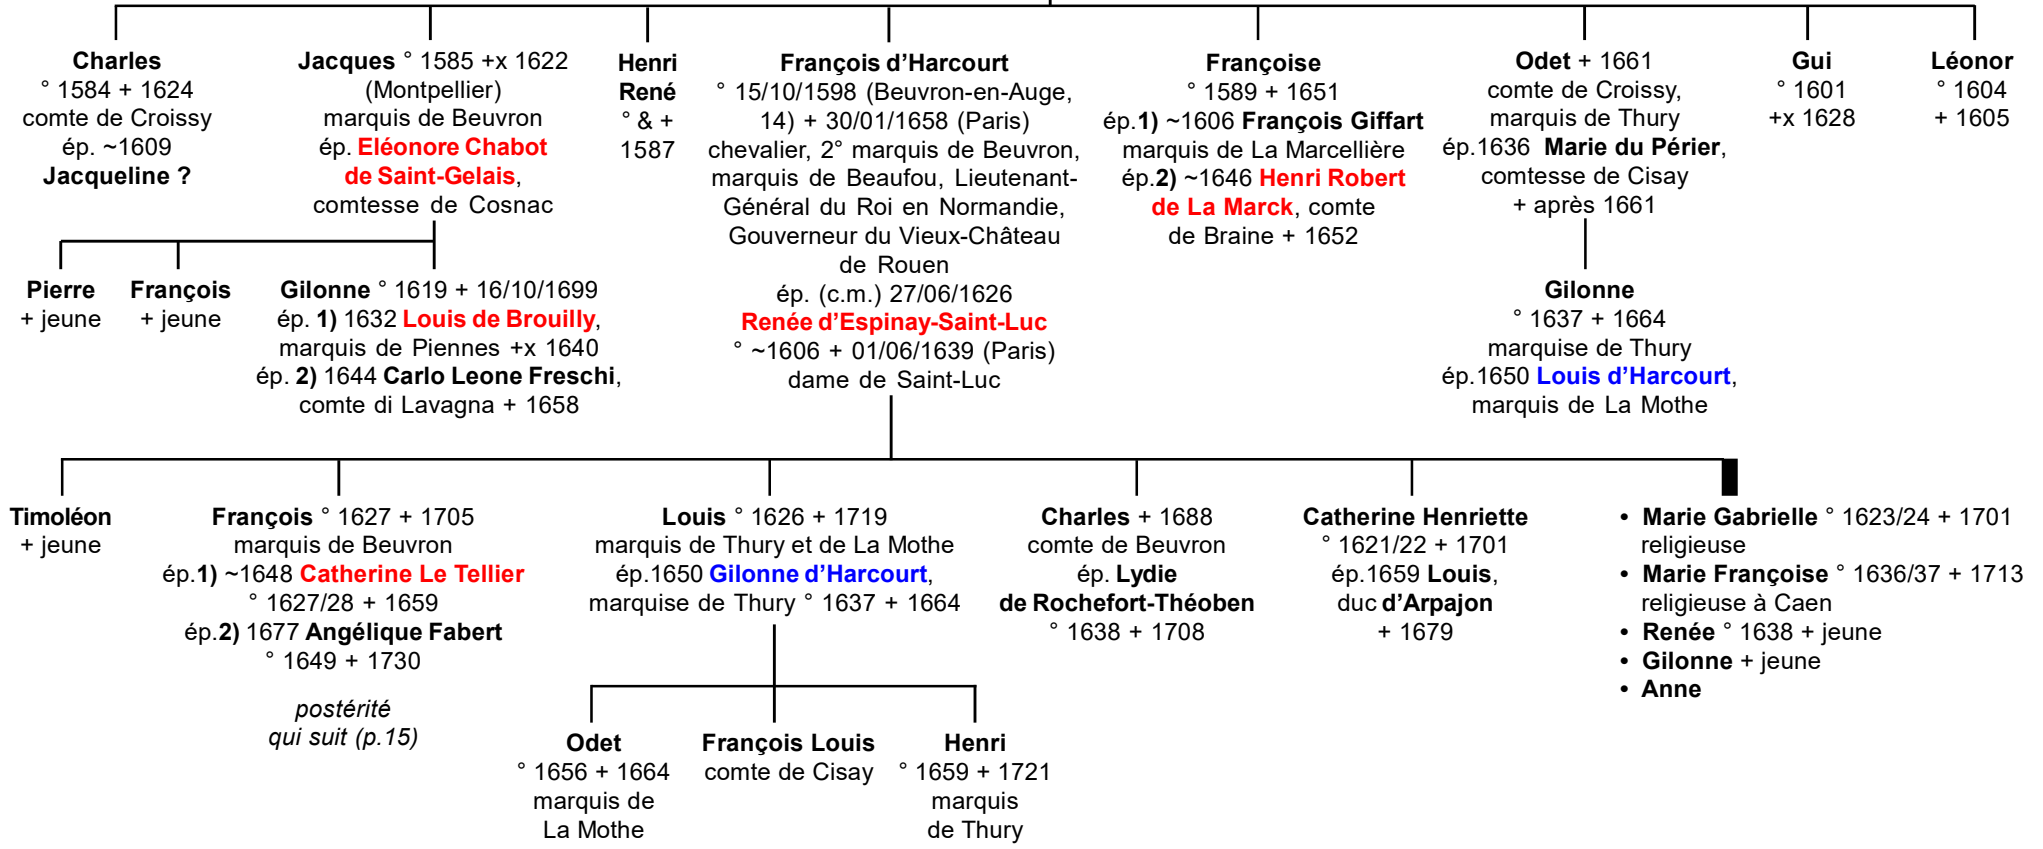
Charles
° 1584 + 1624
comte de Croissy
ép. ~1609
Jacqueline ?

Jacques ° 1585 +x 1622
(Montpellier)
marquis de Beuvron
ép. Eléonore Chabot de Saint-Gelais, comtesse de Cosnac

Henri René
° & + 1587

François d'Harcourt
° 15/10/1598 (Beuvron-en-Auge, 14) + 30/01/1658 (Paris)
chevalier, 2° marquis de Beuvron, marquis de Beaufou, Lieutenant-Général du Roi en Normandie, Gouverneur du Vieux-Château de Rouen
ép. (c.m.) 27/06/1626
Renée d'Espinay-Saint-Luc
° ~1606 + 01/06/1639 (Paris)
dame de Saint-Luc

Françoise
° 1589 + 1651
ép.1) ~1606 François Giffart
marquis de La Marcellière
ép.2) ~1646 Henri Robert de La Marck, comte de Braine + 1652

Odet + 1661
comte de Croissy,
marquis de Thury
ép.1636 Marie du Périer,
comtesse de Cisay
+ après 1661

Gui
° 1601
+x 1628

Léonor
° 1604
+ 1605

Pierre
+ jeune

François
+ jeune

Gilonne ° 1619 + 16/10/1699
ép. 1) 1632 Louis de Brouilly,
marquis de Piennes +x 1640
ép. 2) 1644 Carlo Leone Freschi,
comte di Lavagna + 1658

Gilonne
° 1637 + 1664
marquise de Thury
ép.1650 Louis d'Harcourt,
marquis de La Mothe

Timoléon
+ jeune

François ° 1627 + 1705
marquis de Beuvron
ép.1) ~1648 Catherine Le Tellier
° 1627/28 + 1659
ép.2) 1677 Angélique Fabert
° 1649 + 1730

postérité
qui suit (p.15)

Louis ° 1626 + 1719
marquis de Thury et de La Mothe
ép.1650 Gilonne d'Harcourt,
marquise de Thury ° 1637 + 1664

Charles + 1688
comte de Beuvron
ép. Lydie
de Rochefort-Théoben
° 1638 + 1708

Catherine Henriette
° 1621/22 + 1701
ép.1659 Louis,
duc d'Arpajon
+ 1679

• Marie Gabrielle ° 1623/24 + 1701
religieuse
• Marie Françoise ° 1636/37 + 1713
religieuse à Caen
• Renée ° 1638 + jeune
• Gilonne + jeune
• Anne

Odet
° 1656 + 1664
marquis de
La Mothe

François Louis
comte de Cisay

Henri
° 1659 + 1721
marquis
de Thury